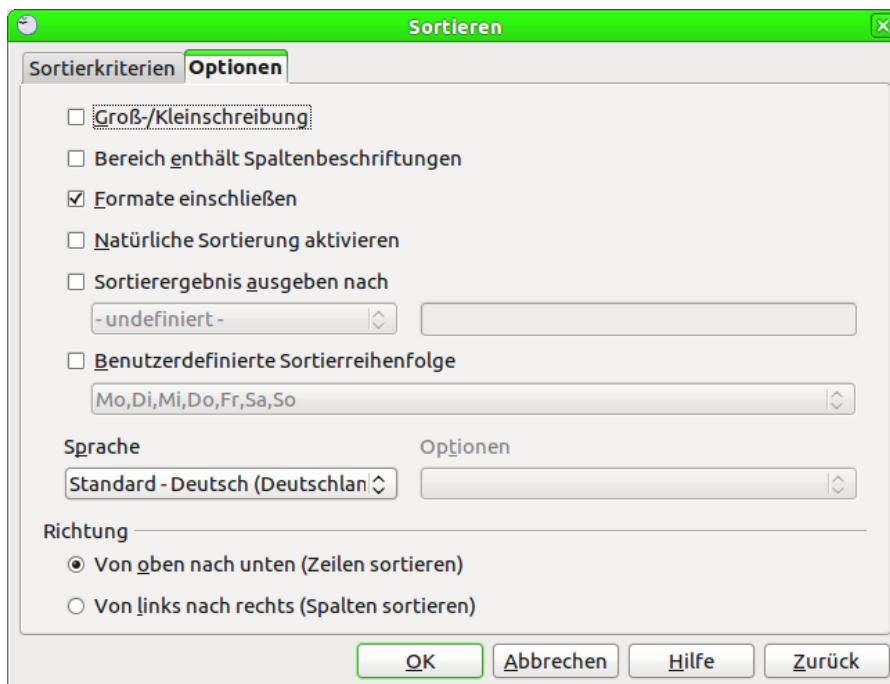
Sortieren

Sortierkriterien | Optionen

☐ Groß-/Kleinschreibung

☐ Bereich enthält Spaltenbeschriftungen

☑ Formate einschließen

☐ Natürliche Sortierung aktivieren

☐ Sortierergebnis ausgeben nach

- undefiniert -

☐ Benutzerdefinierte Sortierreihenfolge

Mo,Di,Mi,Do,Fr,Sa,So

Sprache

Standard - Deutsch (Deutschlan

Optionen

Richtung

◉ Von oben nach unten (Zeilen sortieren)

○ Von links nach rechts (Spalten sortieren)

OK | Abbrechen | Hilfe | Zurück